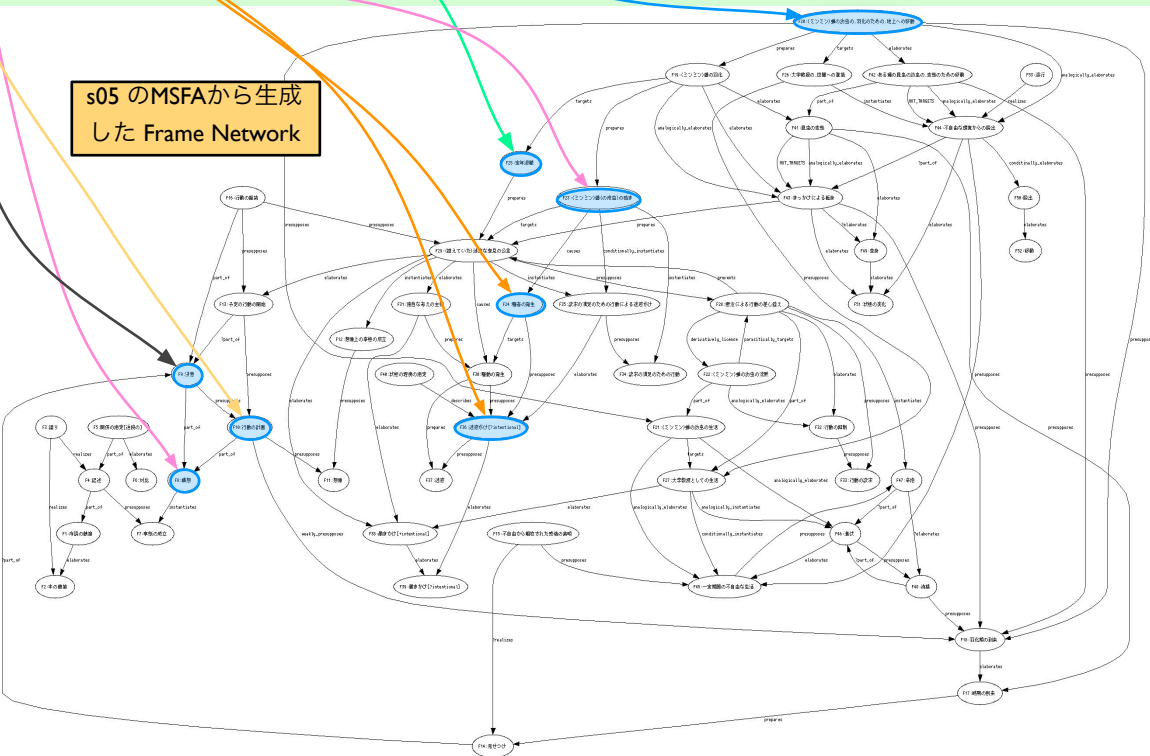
s05 のMSFAから生成した Frame Network

F18:(ミンミン)蝉の出生の,羽化のための,地上への移動
prepares
targets
elaborates
F15:(ミンミン)蝉の羽化
F25:太字戦線の,回避への重要
F42:赤る蝉の異常の出生の,虫性のための移動
F55:遊行
targets
prepares
elaborates
part_of
instantiates
NOT_TARGETS
analogically_elaborates
realizes
analogically_elaborates
F41:道連の性格
F44:不自由な環境からの脱出
F23:羽化時間
NOT_TARGETS
analogically_elaborates
?part_of
conditionally_elaborates
F37:(ミンミン)蝉の目前の捕者
F43:きっかけによる脱出
F56:脱出
F16:行動の継続
prepares
presupposes
presupposes
targets
causes
conditionally_instantiates
prepares
elaborates
elaborates
F52:移動
F29:捕えていた時は平凡な事情の認識
F45:逃走
presupposes
elaborates
instantiates
elaborates
instantiates
presupposes
instantiates
prevents
elaborates
F17:予見の行動の開始
F21:適当な手主の出会
causes
F24:機会の発生
F35:欲求の実現のための行動による迷惑付け
F28:目前による行動の思い替え
F51:逆境の進化
?part_of
presupposes
F12:現象上の事情の相互
targets
presupposes
derivationally_licenses
parasitically_targets
F48:状態の意識の変更
F30:機動の発生
elaborates
F34:欲求の実現のための行動
F22:(ミンミン)蝉の出生の理解
F9:行動
presupposes
describes
presupposes
part_of
part_of
F10:行動の計画
F36:迷惑付け[intentional]
F21:(ミンミン)蝉の出生の生活
F32:行動の抑制
F3:語り
F5:関係の成立[直接的]
part_of
elaborates
realizes
prepares
presupposes
targets
F11:準備
F37:迷走
F33:行動の欲求
F4:記述
F6:対比
F8:構想
F27:太字戦線としての生活
F47:後悔
part_of
presupposes
instantiates
analogically_elaborates
analogically_instantiates
?part_of
F1:物語の構築
F7:事態の成立
weakly_presupposes
elaborates
F38:働きかけ[intentional]
F13:不自由から解放された感情の実現
conditionally_instantiates
presupposes
F46:選択
realizes
elaborates
elaborates
presupposes
elaborates
?part_of
F2:本の創造
F39:働きかけ[intentional]
F40:一定期限の不自由な生活
F48:後悔
presupposes
F19:羽化後の活動
presupposes
presupposes
presupposes
?realizes
elaborates
F17:結局の教示
prepares
F14:見せつけ
presupposes